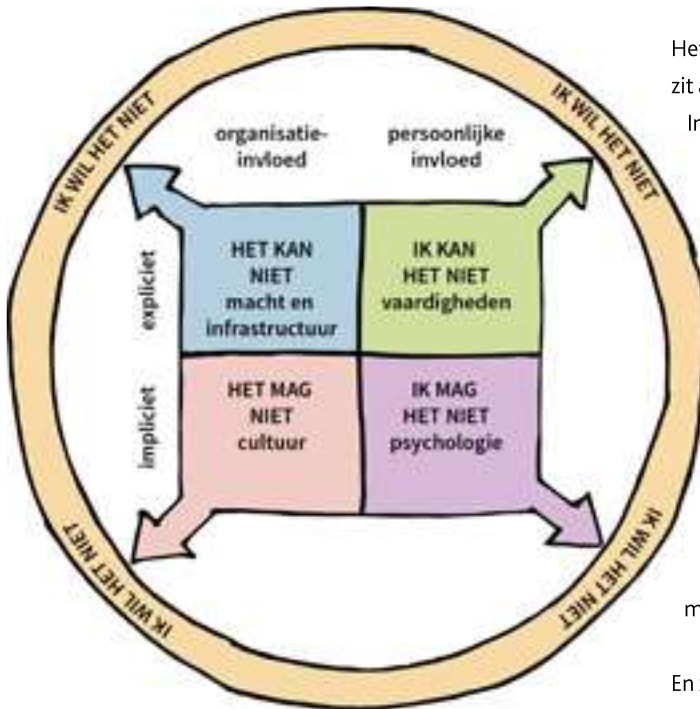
IK WIL HET NIET

IK WIL HET NIET

organisatie-invloed

persoonlijke invloed

expliciet

impliciet

HET KAN NIET macht en infrastructuur

IK KAN HET NIET vaardigheden

HET MAG NIET cultuur

IK MAG HET NIET psychologie

IK WIL HET NIET

IK WIL HET NIET

Het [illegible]
zit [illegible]
In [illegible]
m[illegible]
En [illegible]